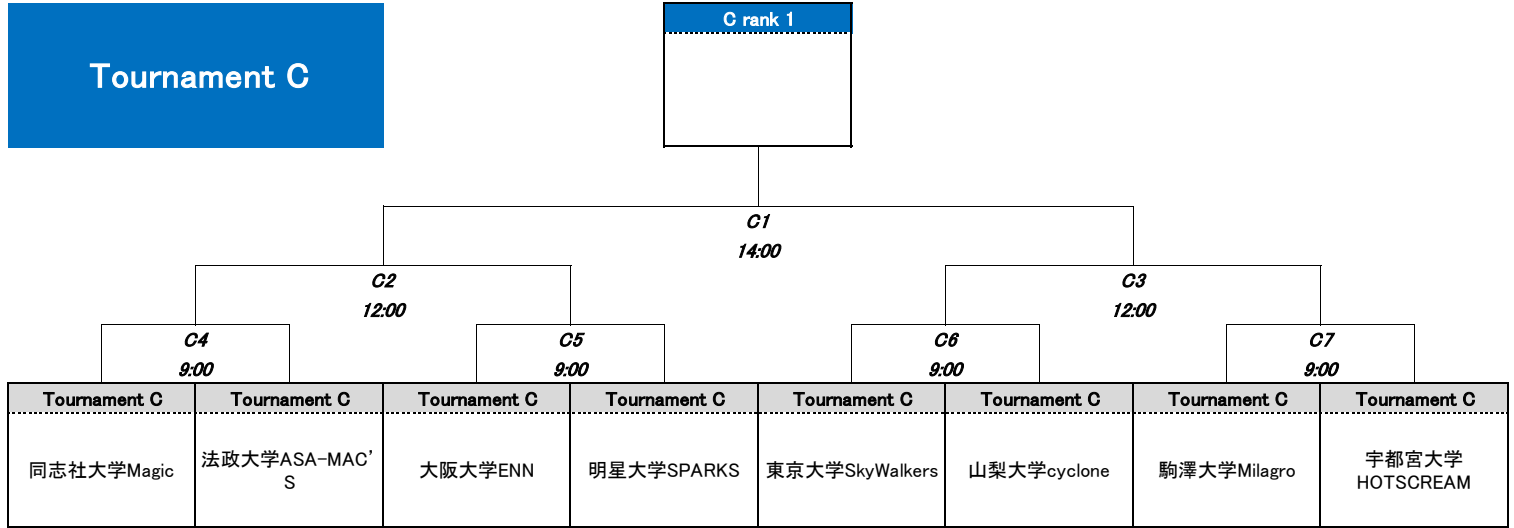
Tournament C

C rank 1

C1
14:00

C2
12:00

C3
12:00

C4
9:00

C5
9:00

C6
9:00

C7
9:00

| Tournament C | Tournament C | Tournament C | Tournament C | Tournament C | Tournament C | Tournament C | Tournament C |
|---|---|---|---|---|---|---|---|
| 同志社大学Magic | 法政大学ASA-MAC'S | 大阪大学ENN | 明星大学SPARKS | 東京大学SkyWalkers | 山梨大学cyclone | 駒澤大学Milagro | 宇都宮大学 HOTSCREAM |